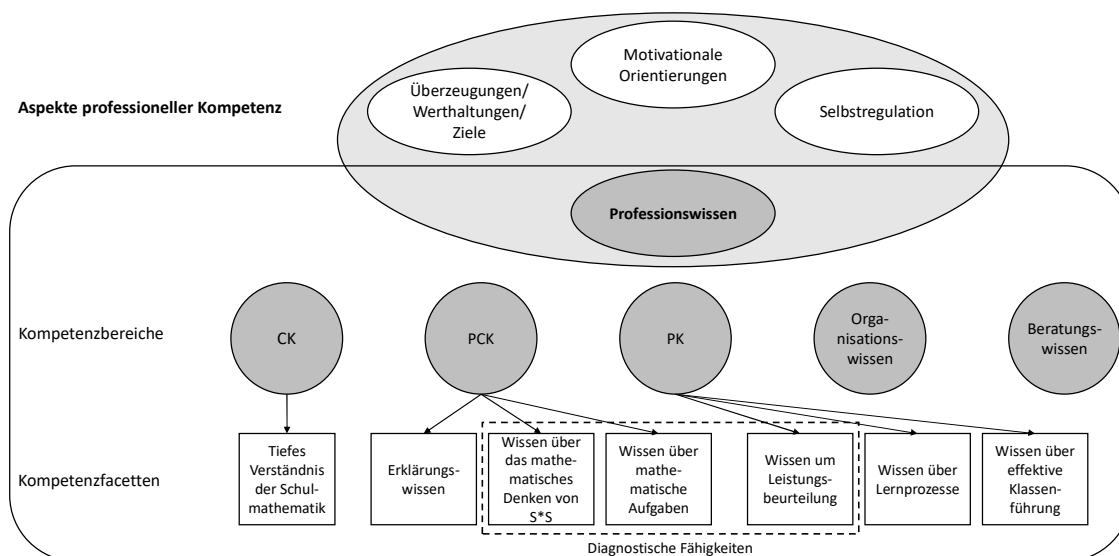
Aspekte professioneller Kompetenz

Überzeugungen/ Werthaltungen/ Ziele

Motivationale Orientierungen

Selbstregulation

Professionswissen

Kompetenzbereiche

CK

PCK

PK

Organisationswissen

Beratungswissen

Kompetenzfacetten

Tiefes Verständnis der Schulmathematik

Erklärungswissen

Wissen über das mathematische Denken von S*S

Wissen über mathematische Aufgaben

Wissen um Leistungsbeurteilung

Wissen über Lernprozesse

Wissen über effektive Klassenführung

Diagnostische Fähigkeiten